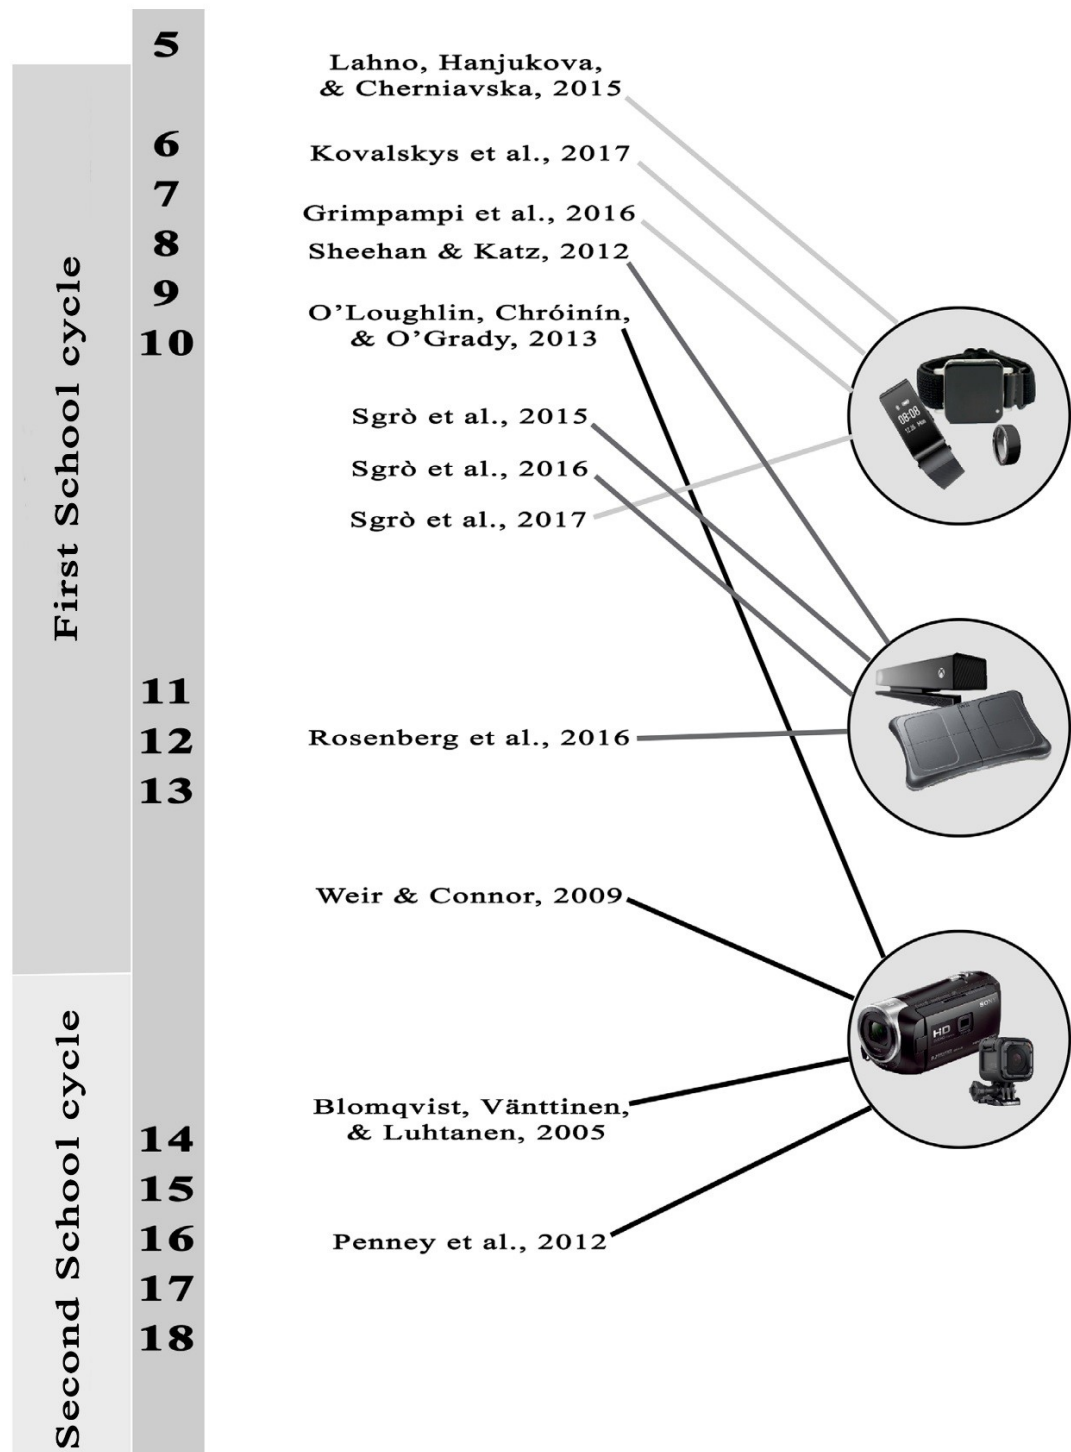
First School cycle

Second School cycle

5
6
7
8
9
10
11
12
13
14
15
16
17
18

Lahno, Hanjukova, & Cherniavska, 2015

Kovalskys et al., 2017

Grimpampi et al., 2016

Sheehan & Katz, 2012

O'Loughlin, Chróinín, & O'Grady, 2013

Sgrò et al., 2015

Sgrò et al., 2016

Sgrò et al., 2017

Rosenberg et al., 2016

Weir & Connor, 2009

Blomqvist, Vänttinen, & Luhtanen, 2005

Penney et al., 2012

08:08

HD